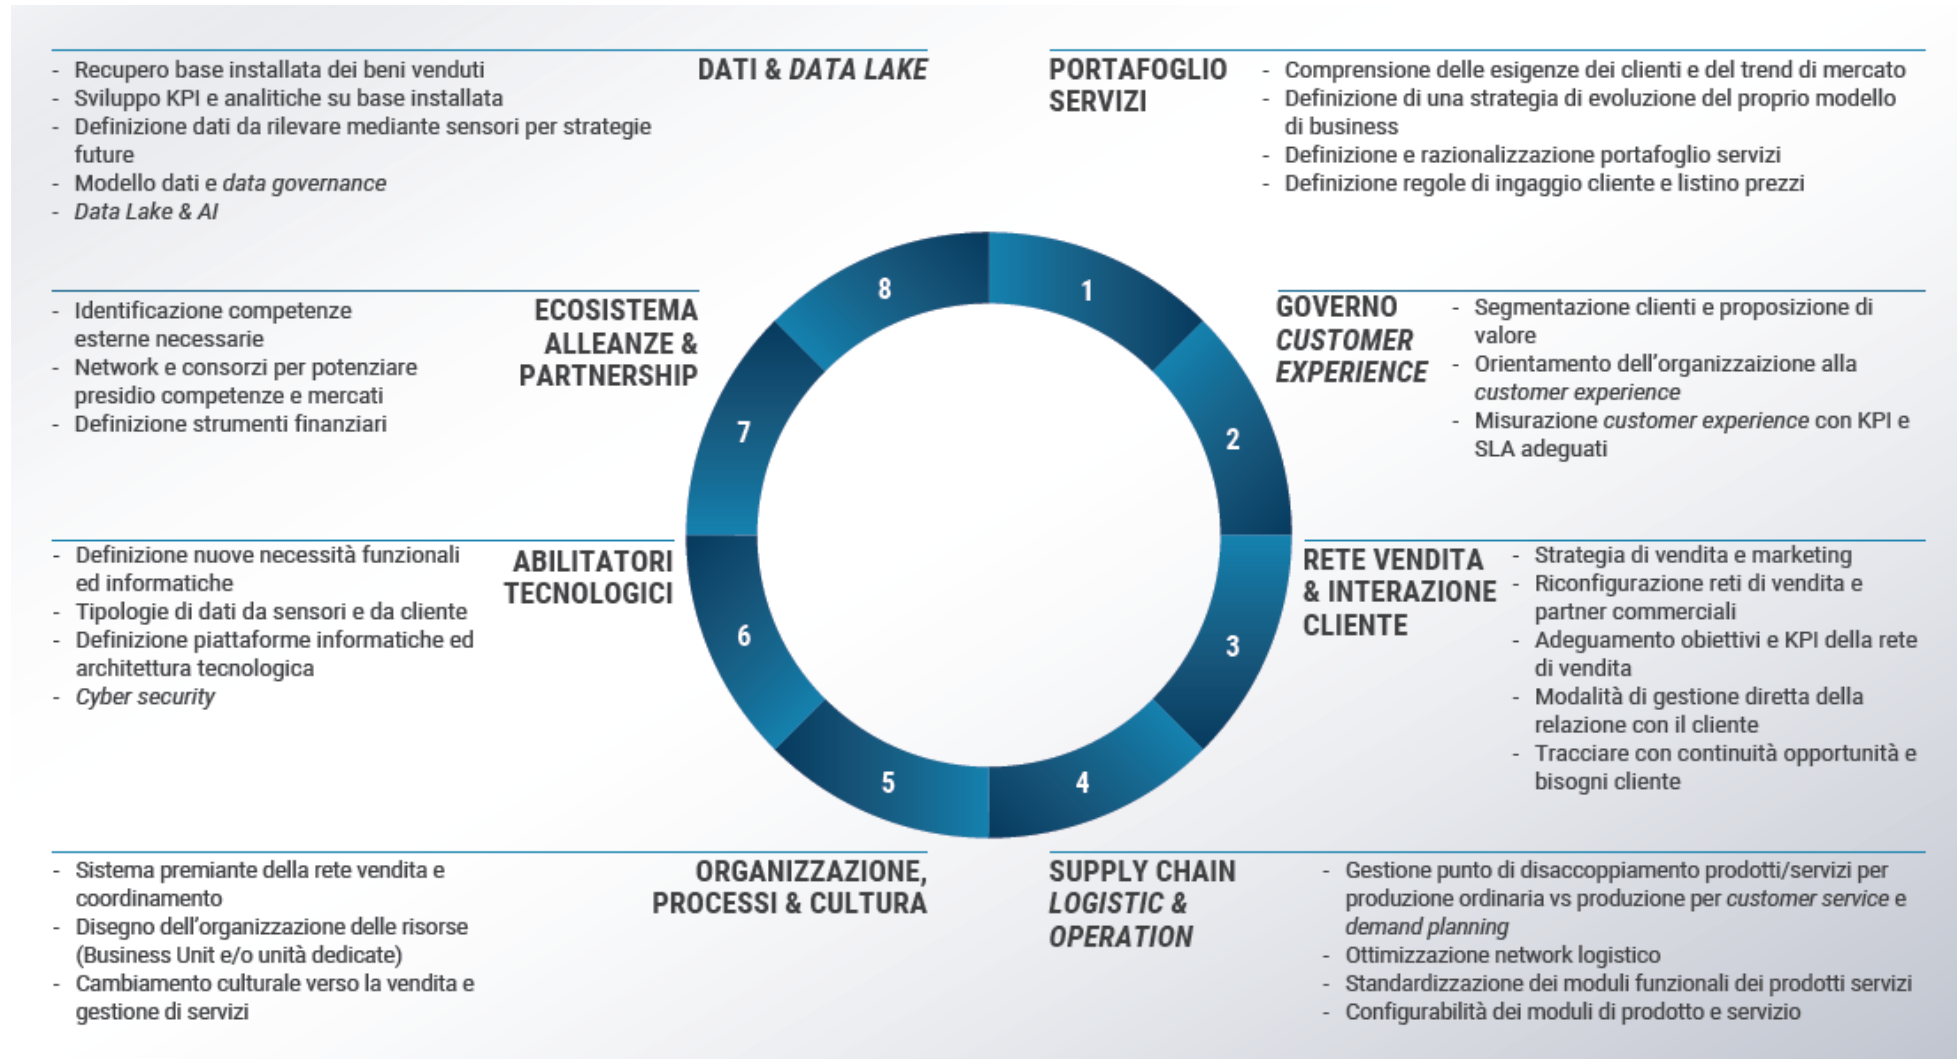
- Recupero base installata dei beni venduti
- Sviluppo KPI e analitiche su base installata
- Definizione dati da rilevare mediante sensori per strategie future
- Modello dati e data governance
- Data Lake & AI

DATI & DATA LAKE

PORTAFOGLIO SERVIZI

- Comprensione delle esigenze dei clienti e del trend di mercato
- Definizione di una strategia di evoluzione del proprio modello di business
- Definizione e razionalizzazione portafoglio servizi
- Definizione regole di ingaggio cliente e listino prezzi

- Identificazione competenze esterne necessarie
- Network e consorzi per potenziare presidio competenze e mercati
- Definizione strumenti finanziari

ECOSISTEMA ALLEANZE & PARTNERSHIP

8

1

GOVERNO CUSTOMER EXPERIENCE

- Segmentazione clienti e proposizione di valore
- Orientamento dell'organizzaizione alla customer experience
- Misurazione customer experience con KPI e SLA adeguati

7

2

- Definizione nuove necessità funzionali ed informatiche
- Tipologie di dati da sensori e da cliente
- Definizione piattaforme informatiche ed architettura tecnologica
- Cyber security

ABILITATORI TECNOLOGICI

6

3

RETE VENDITA & INTERAZIONE CLIENTE

- Strategia di vendita e marketing
- Riconfigurazione reti di vendita e partner commerciali
- Adeguamento obiettivi e KPI della rete di vendita
- Modalità di gestione diretta della relazione con il cliente
- Tracciare con continuità opportunità e bisogni cliente

5

4

- Sistema premiante della rete vendita e coordinamento
- Disegno dell'organizzazione delle risorse (Business Unit e/o unità dedicate)
- Cambiamento culturale verso la vendita e gestione di servizi

ORGANIZZAZIONE, PROCESSI & CULTURA

SUPPLY CHAIN LOGISTIC & OPERATION

- Gestione punto di disaccoppiamento prodotti/servizi per produzione ordinaria vs produzione per customer service e demand planning
- Ottimizzazione network logistico
- Standardizzazione dei moduli funzionali dei prodotti servizi
- Configurabilità dei moduli di prodotto e servizio